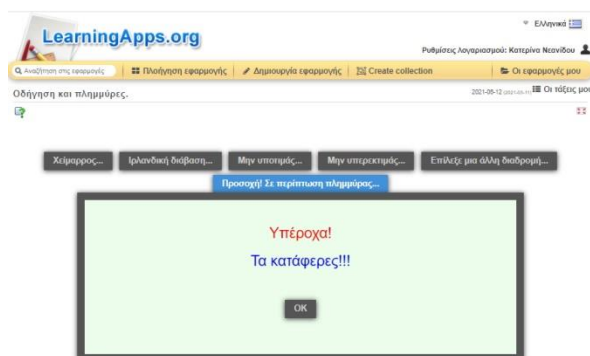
▼ Ελληνικά

LearningApps.org

Ρυθμίσεις Λογαριασμού: Κατερίνα Νεανίδου

Αναζήτηση στις εφαρμογές | Πλοήγηση εφαρμογής | Δημιουργία εφαρμογής | Create collection | Οι εφαρμογές μου

Οδήγηση και πλημμύρες.

2021-05-12 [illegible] Οι τάξεις μου

Χείμαρρος... | Ιρλανδική διάβαση... | Μην υποτιμάς... | Μην υπερεκτιμάς... | Επίλεξε μια άλλη διαδρομή...

Προσοχή! Σε περίπτωση πλημμύρας...

Υπέροχα!

Τα κατάφερες!!!

OK